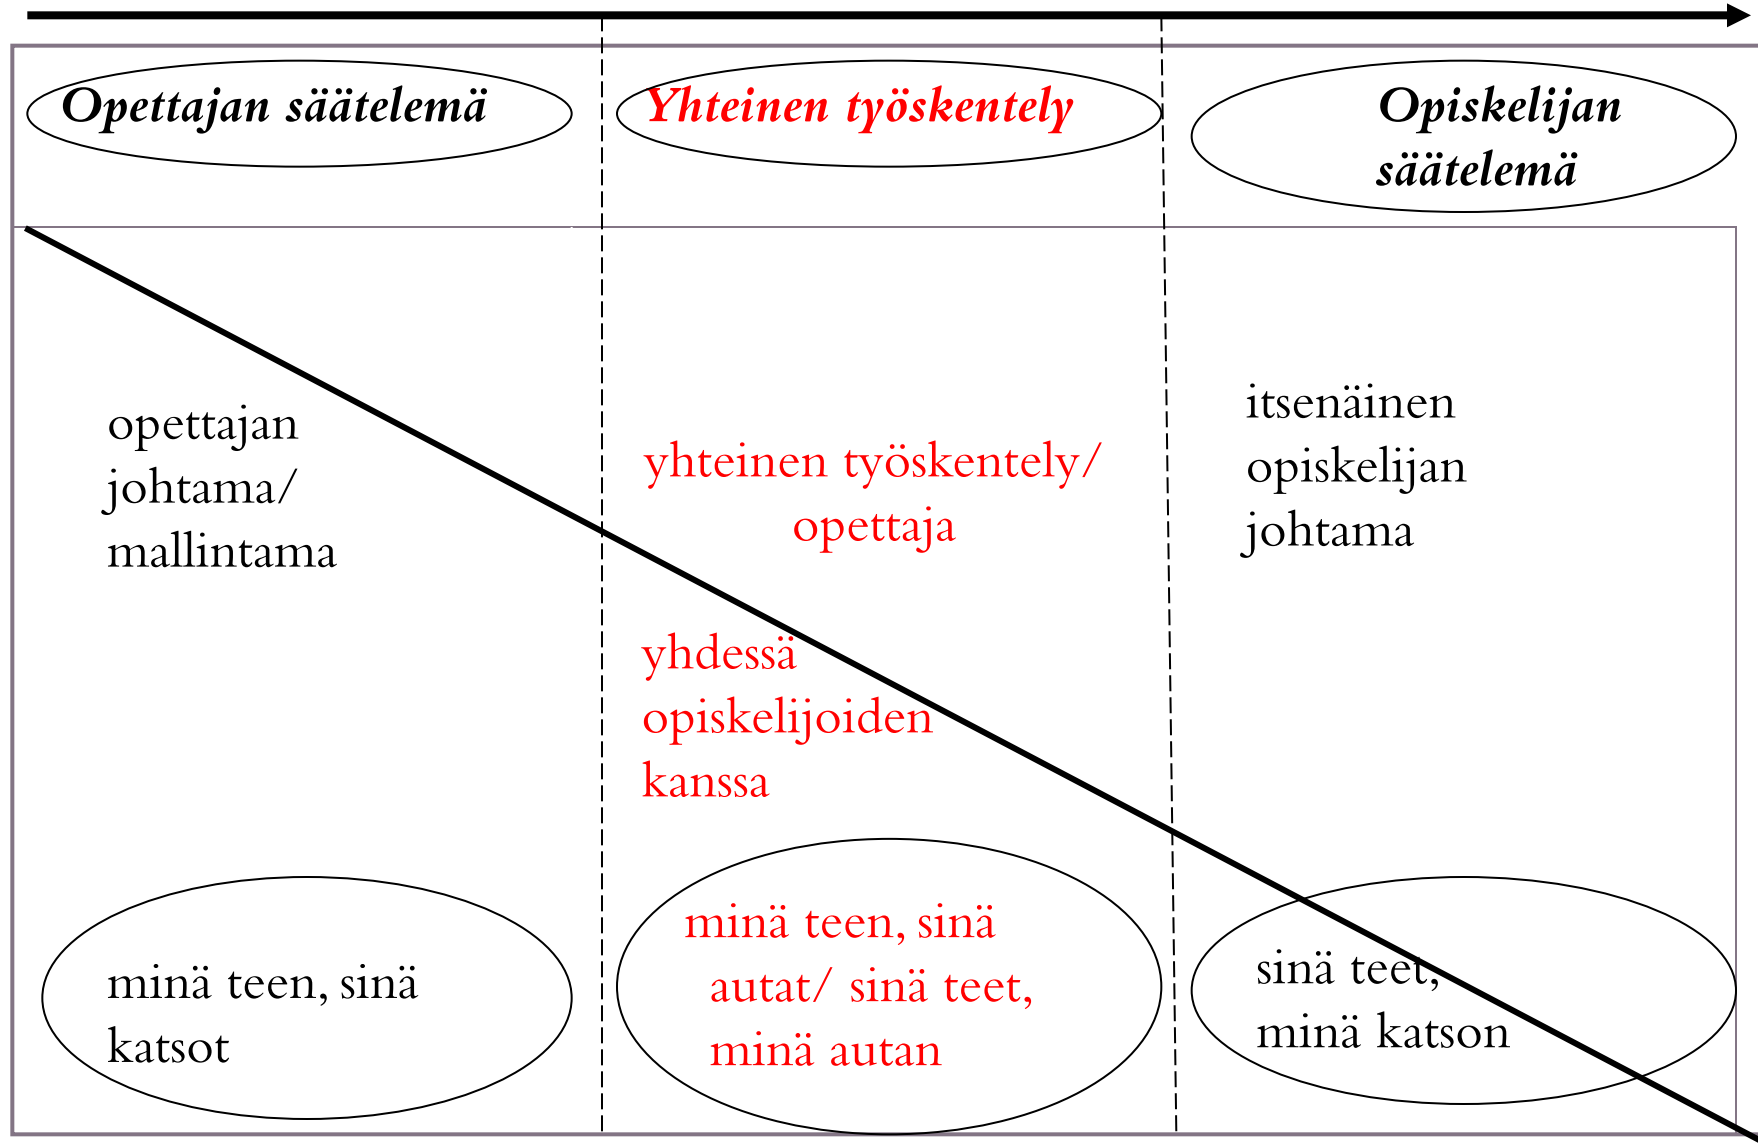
Opettajan säätelemä

Yhteinen työskentely

Opiskelijan säätelemä

opettajan johtama/ mallintama

yhteinen työskentely/ opettaja

yhdessä opiskelijoiden kanssa

itsenäinen opiskelijan johtama

minä teen, sinä katsot

minä teen, sinä autat/ sinä teet, minä autan

sinä teet, minä katson